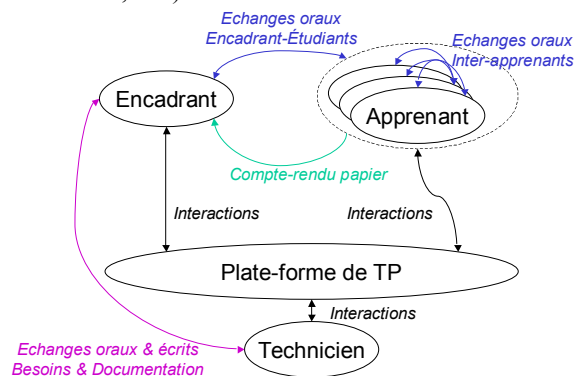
Echanges oraux
Encadrant-Étudiants

Echanges oraux
Inter-apprenants

Encadrant

Apprenant

Compte-rendu papier

Interactions

Interactions

Plate-forme de TP

Interactions

Echanges oraux & écrits
Besoins & Documentation

Technicien